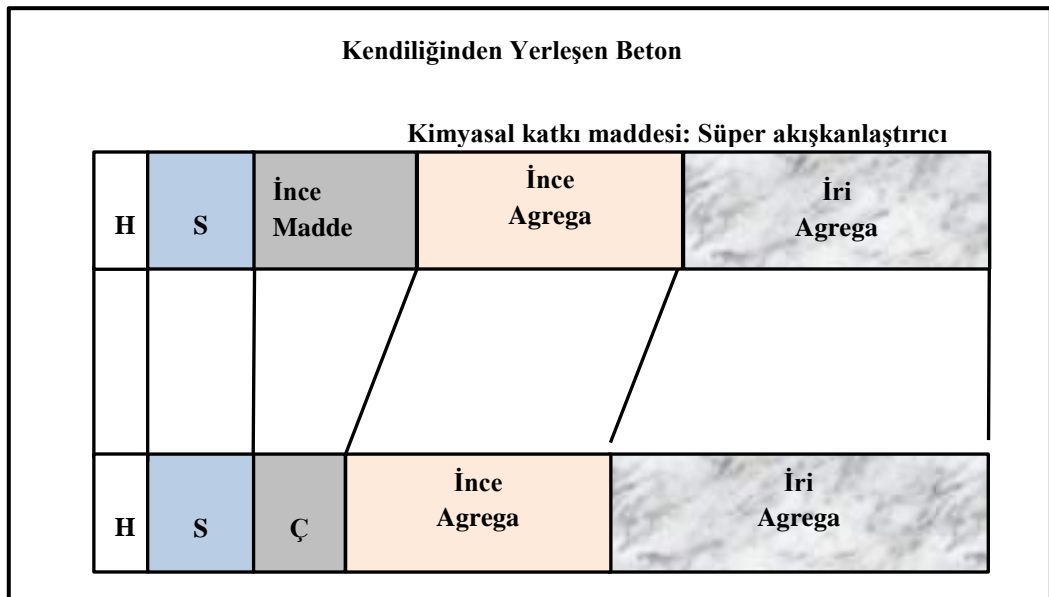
Kendiliğinden Yerleşen Beton

Kimyasal katkı maddesi: Süper akışkanlaştırıcı

| H | S | İnce Madde | İnce Agrega | İri Agrega |
|---|---|---|---|---|

| H | S | Ç | İnce Agrega | İri Agrega |
|---|---|---|---|---|